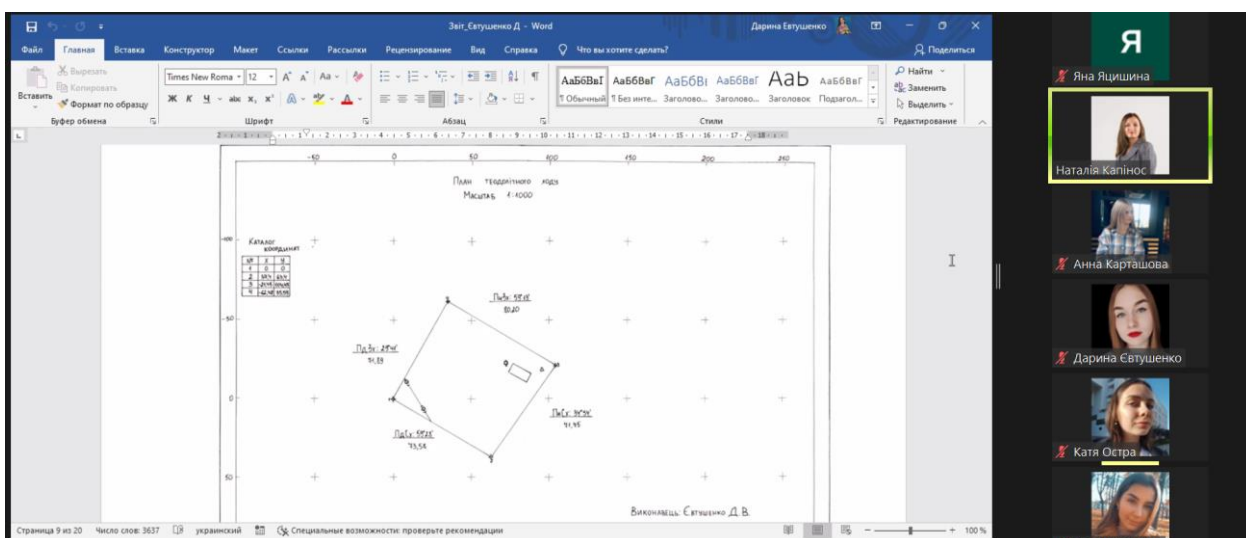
Звіт_Євтушенко Д - Word

Дарина Евтушенко

Файл Главная Вставка Конструктор Макет Ссылки Рассылки Рецензирование Вид Справка Что вы хотите сделать?

Поделиться

Вырезать Копировать Вставить Формат по образцу

Буфер обмена

Times New Roma 12

Шрифт

Абзац

АаБбВвІ АаБбВвГ АаБбВі АаБбВвГ АаБ АаБбВвГ

¶ Обычный ¶ Без инте... Заголово... Заголово... Заголовок Подзагол...

Стили

Найти Заменить Выделить

Редактирование

-50 0 50 100 150 200 250

План теодолітного ходу
Масштаб 1:1000

Каталог координат

| № | x | y |
|---|---|---|
| 1 | 0 | 0 |
| 2 | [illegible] | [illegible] |
| 3 | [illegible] | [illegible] |
| 4 | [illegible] | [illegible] |

-100
-50
0
50

Пн Зх: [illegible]
80,20

Пд Зх: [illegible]
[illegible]

Пн Сх: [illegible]
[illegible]

Пд Сх: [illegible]
73,54

Виконавець: Євтушенко Д.В.

Страница 9 из 20 Число слов: 3637 украинский Специальные возможности: проверьте рекомендации 100 %

Я
Яна Яцишина
Наталія Капінос
Анна Карташова
Дарина Євтушенко
Катя Остра